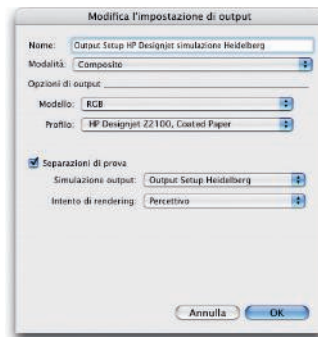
Modifica l'impostazione di output

Nome: Output Setup HP Designjet simulazione Heidelberg

Modalità: Composito

Opzioni di output

Modello: RGB

Profilo: HP Designjet Z2100, Coated Paper

Separazioni di prova

Simulazione output: Output Setup Heidelberg

Intento di rendering: Percettivo

Annulla

OK